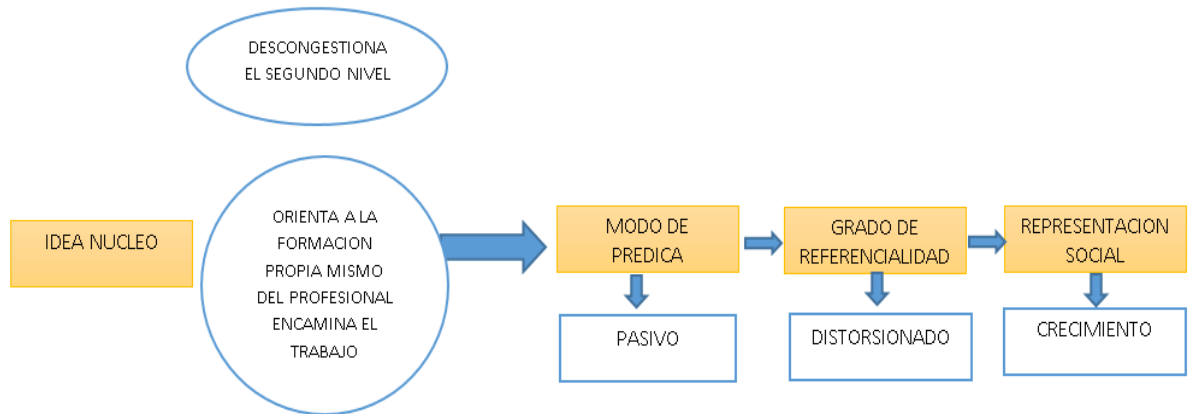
DESCONGESTIONA EL SEGUNDO NIVEL

IDEA NUCLEO

ORIENTA A LA FORMACION PROPIA MISMO DEL PROFESIONAL ENCAMINA EL TRABAJO

MODO DE PREDICA

PASIVO

GRADO DE REFERENCIALIDAD

DISTORSIONADO

REPRESENTACION SOCIAL

CRECIMIENTO